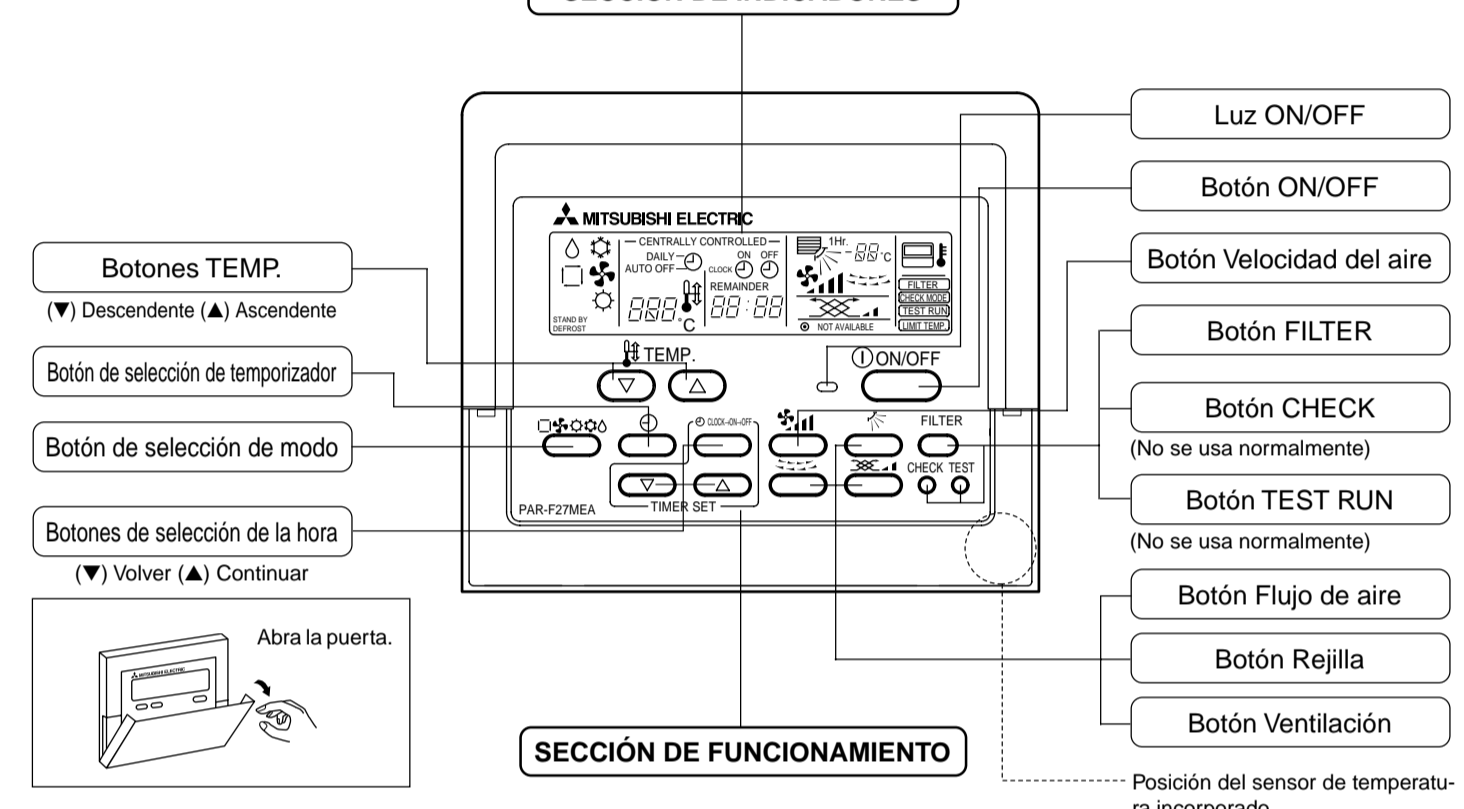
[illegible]

MITSUBISHI ELECTRIC

CENTRALLY CONTROLLED
DAILY
AUTO OFF
ON OFF
CLOCK
REMAINDER
1Hr.
°C
STAND BY
DEFROST
°C
NOT AVAILABLE
FILTER
CHECK MODE
TEST RUN
LIMIT TEMP.

TEMP.
ON/OFF
CLOCK→ON→OFF
FILTER
CHECK TEST
TIMER SET
PAR-F27MEA

Luz ON/OFF

Botón ON/OFF

Botones TEMP.
(▼) Descendente (▲) Ascendente

Botón Velocidad del aire

Botón FILTER

Botón de selección de temporizador

Botón CHECK
(No se usa normalmente)

Botón de selección de modo

Botón TEST RUN
(No se usa normalmente)

Botones de selección de la hora
(▼) Volver (▲) Continuar

Abra la puerta.

MITSUBISHI ELECTRIC

Botón Flujo de aire

Botón Rejilla

Botón Ventilación

SECCIÓN DE FUNCIONAMIENTO

Posición del sensor de temperatura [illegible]